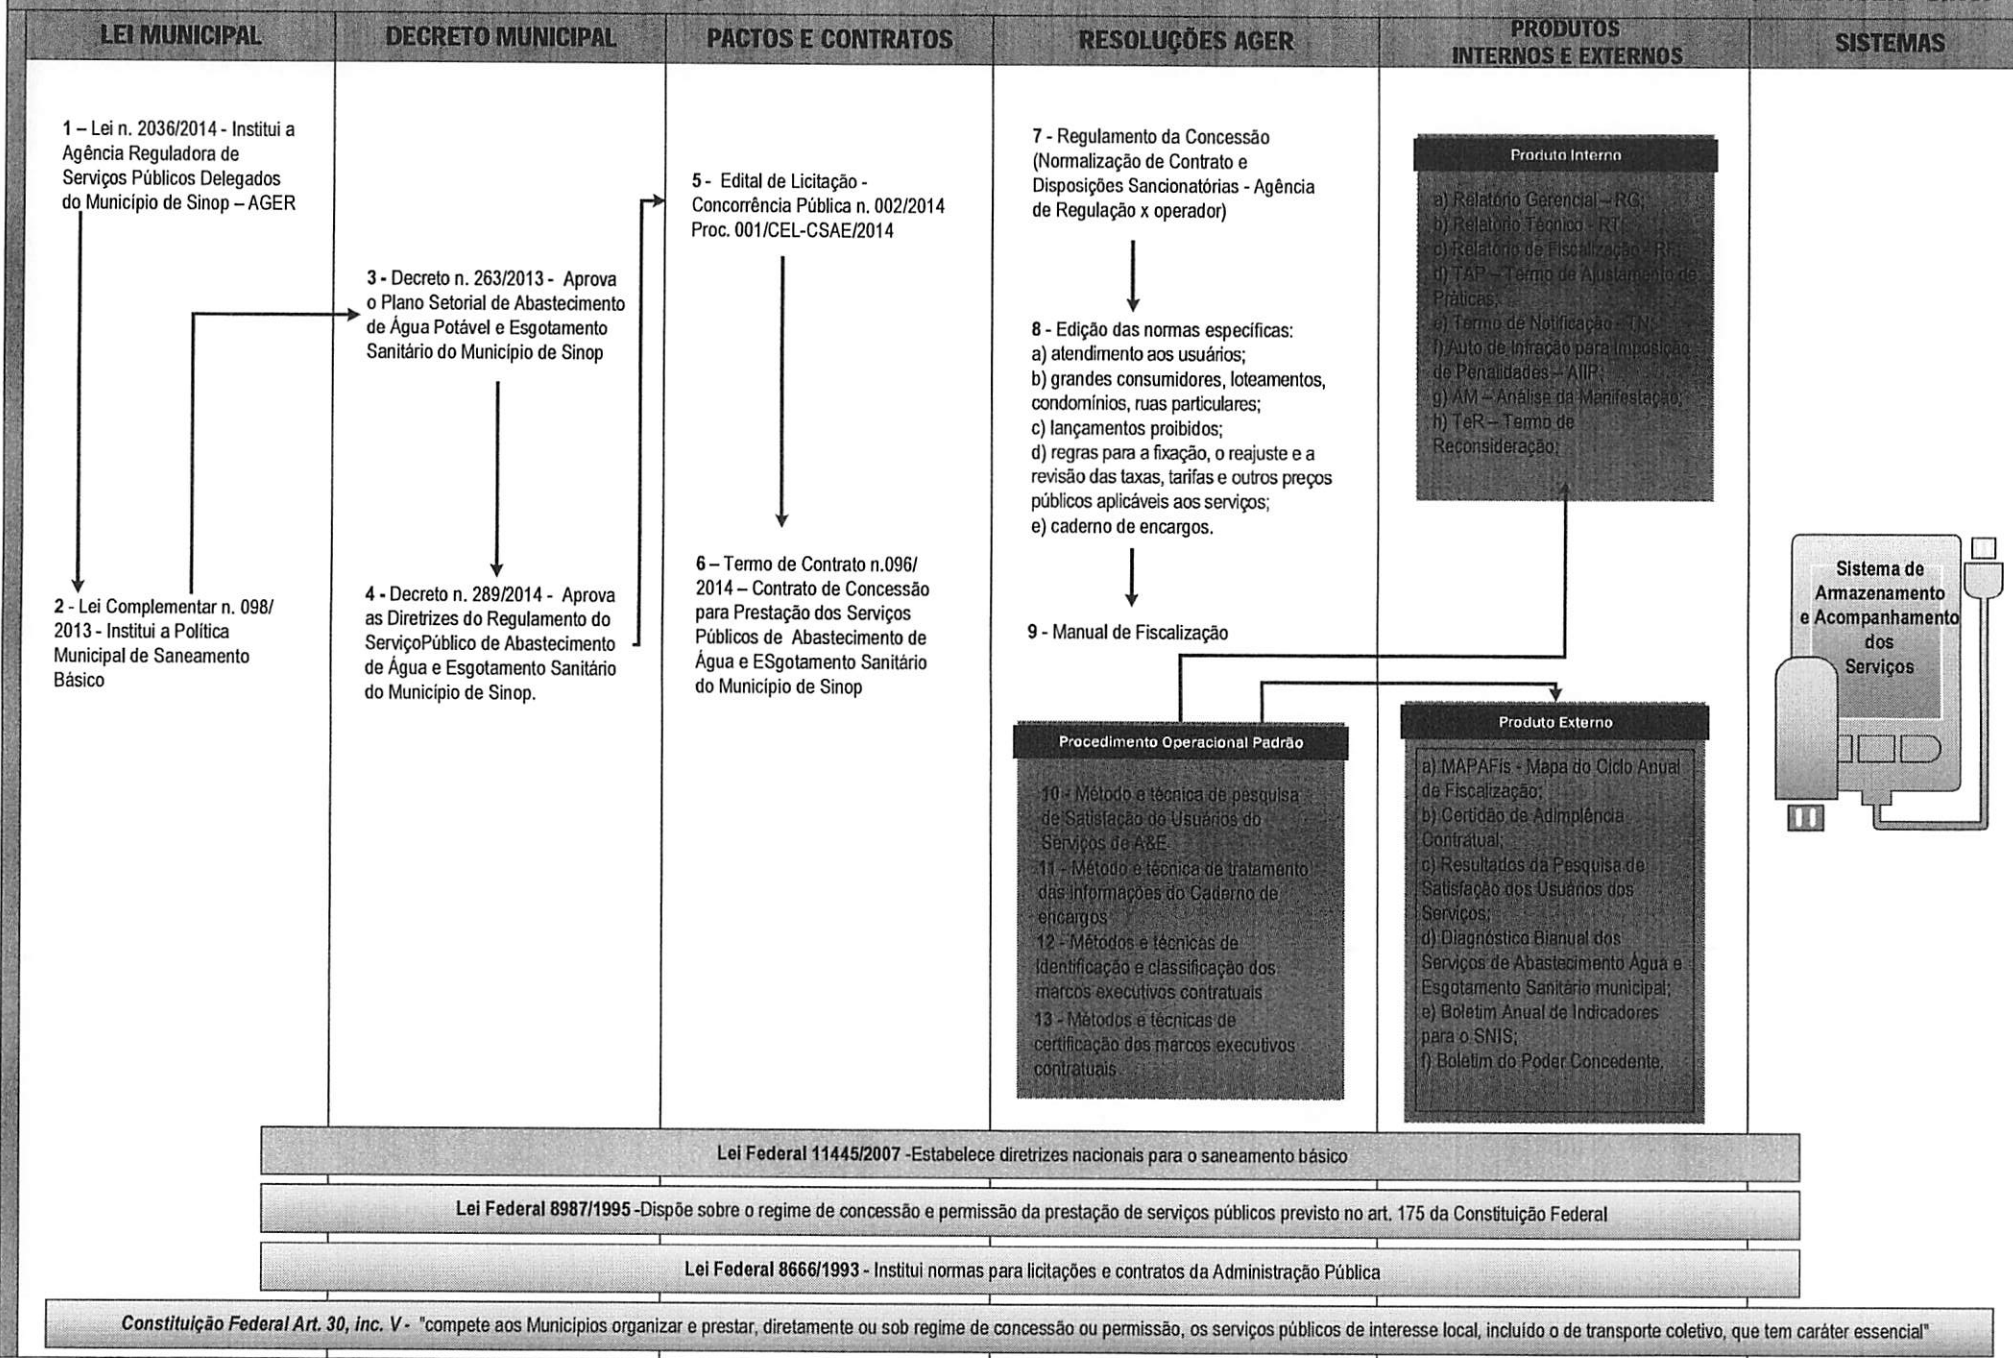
LEI MUNICIPAL

1 – Lei n. 2036/2014 - Institui a Agência Reguladora de Serviços Públicos Delegados do Município de Sinop – AGER

2 - Lei Complementar n. 098/ 2013 - Institui a Política Municipal de Saneamento Básico

DECRETO MUNICIPAL

3 - Decreto n. 263/2013 - Aprova o Plano Setorial de Abastecimento de Água Potável e Esgotamento Sanitário do Município de Sinop

4 - Decreto n. 289/2014 - Aprova as Diretrizes do Regulamento do ServiçoPúblico de Abastecimento de Água e Esgotamento Sanitário do Município de Sinop.

PACTOS E CONTRATOS

5 - Edital de Licitação - Concorrência Pública n. 002/2014 Proc. 001/CEL-CSAE/2014

6 – Termo de Contrato n.096/ 2014 – Contrato de Concessão para Prestação dos Serviços Públicos de Abastecimento de Água e ESgotamento Sanitário do Município de Sinop

RESOLUÇÕES AGER

7 - Regulamento da Concessão (Normalização de Contrato e Disposições Sancionatórias - Agência de Regulação x operador)

8 - Edição das normas específicas:
a) atendimento aos usuários;
b) grandes consumidores, loteamentos, condomínios, ruas particulares;
c) lançamentos proibidos;
d) regras para a fixação, o reajuste e a revisão das taxas, tarifas e outros preços públicos aplicáveis aos serviços;
e) caderno de encargos.

9 - Manual de Fiscalização

Procedimento Operacional Padrão

10 - Método e técnica de pesquisa de Satisfação do Usuários do Serviços de A&E
11 - Método e técnica de tratamento das informações do Caderno de encargos
12 - Métodos e técnicas de identificação e classificação dos marcos executivos contratuais
13 - Métodos e técnicas de certificação dos marcos executivos contratuais

PRODUTOS INTERNOS E EXTERNOS

Produto Interno

a) Relatório Gerencial – RG;
b) Relatório Técnico - RT;
c) Relatório de Fiscalização - RF;
d) TAP – Termo de Ajustamento de Práticas;
e) Termo de Notificação - TN;
f) Auto de Infração para Imposição de Penalidades – AIIP;
g) AM – Análise da Manifestação;
h) TeR – Termo de Reconsideração;

Produto Externo

a) MAPAFis - Mapa do Ciclo Anual de Fiscalização;
b) Certidão de Adimplência Contratual;
c) Resultados da Pesquisa de Satisfação dos Usuários dos Serviços;
d) Diagnóstico Bianual dos Serviços de Abastecimento Água e Esgotamento Sanitário municipal;
e) Boletim Anual de Indicadores para o SNIS;
f) Boletim do Poder Concedente,

SISTEMAS

Sistema de Armazenamento e Acompanhamento dos Serviços

Lei Federal 11445/2007 -Estabelece diretrizes nacionais para o saneamento básico

Lei Federal 8987/1995 -Dispõe sobre o regime de concessão e permissão da prestação de serviços públicos previsto no art. 175 da Constituição Federal

Lei Federal 8666/1993 - Institui normas para licitações e contratos da Administração Pública

Constituição Federal Art. 30, inc. V - "compete aos Municípios organizar e prestar, diretamente ou sob regime de concessão ou permissão, os serviços públicos de interesse local, incluído o de transporte coletivo, que tem caráter essencial"